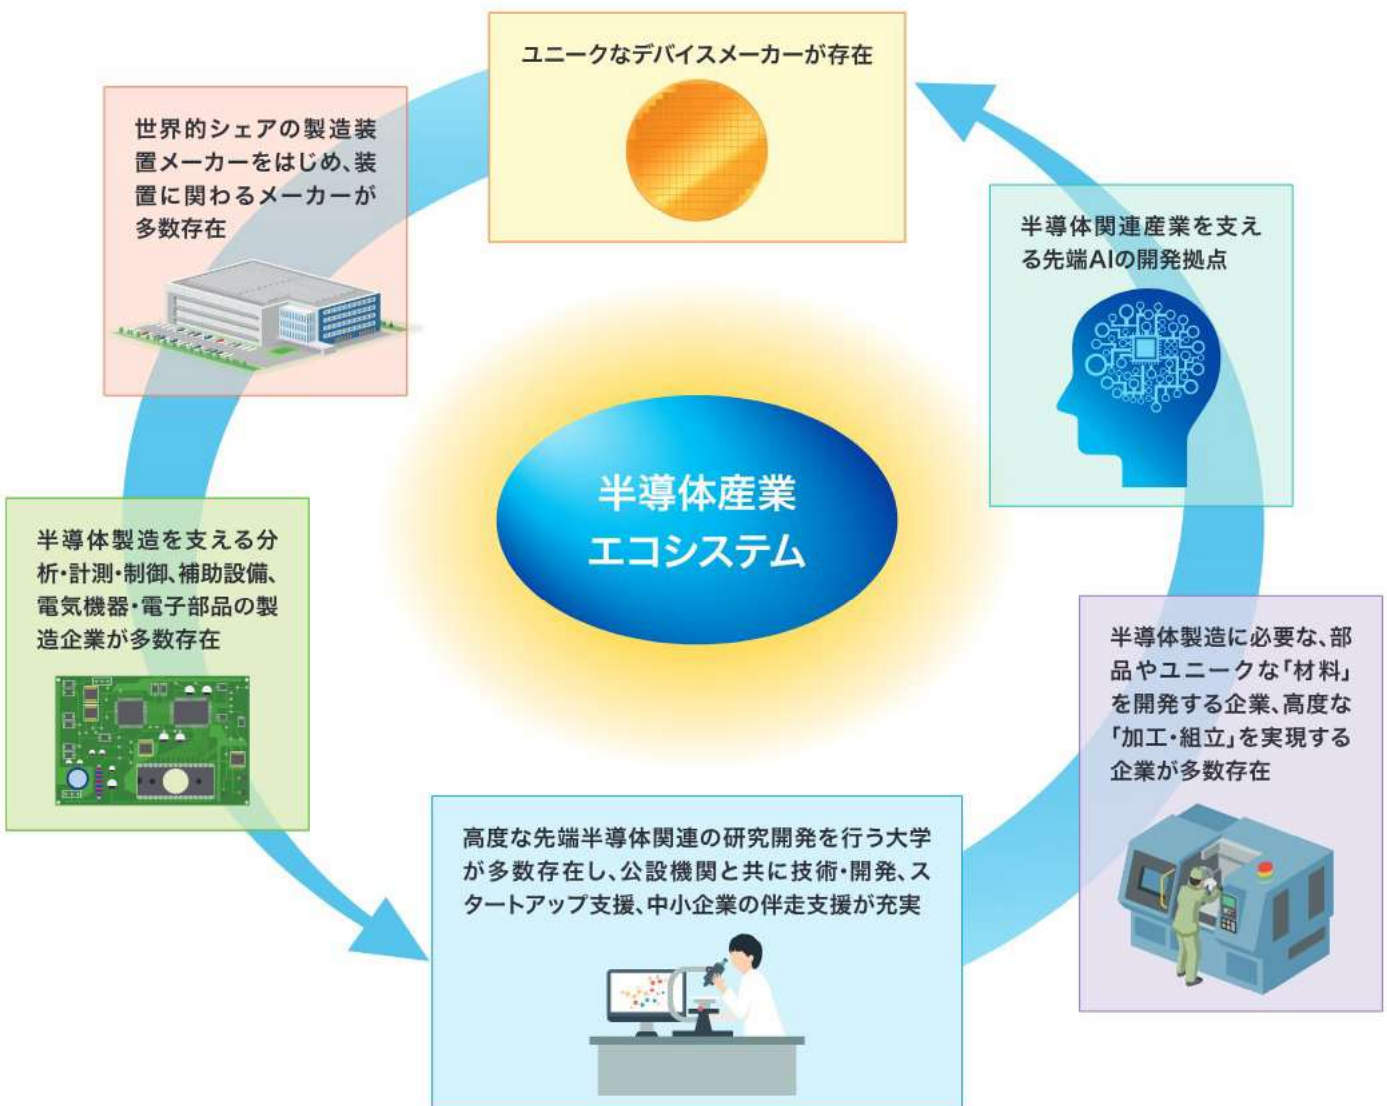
ユニークなデバイスメーカーが存在

世界的シェアの製造装置メーカーをはじめ、装置に関わるメーカーが多数存在

半導体関連産業を支える先端AIの開発拠点

半導体産業
エコシステム

半導体製造を支える分析・計測・制御、補助設備、電気機器・電子部品の製造企業が多数存在

半導体製造に必要な、部品やユニークな「材料」を開発する企業、高度な「加工・組立」を実現する企業が多数存在

高度な先端半導体関連の研究開発を行う大学が多数存在し、公設機関と共に技術・開発、スタートアップ支援、中小企業の伴走支援が充実